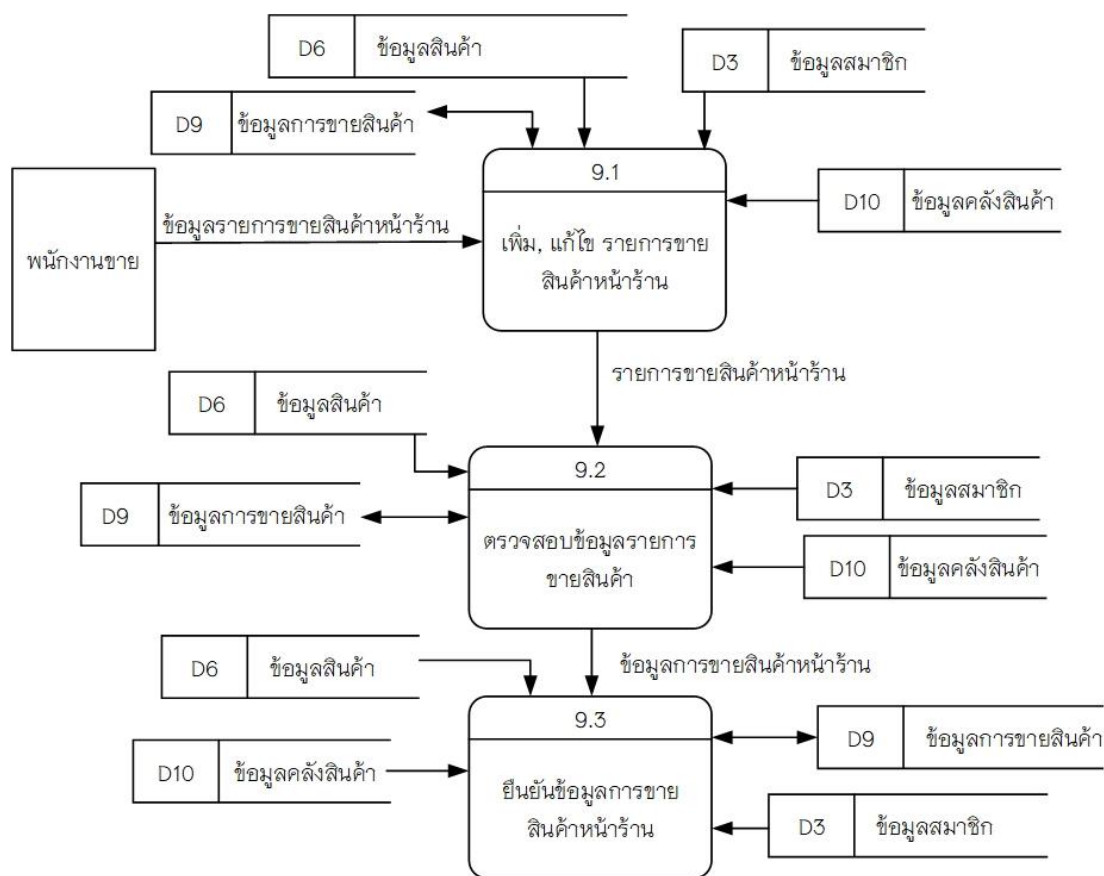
D6 ข้อมูลสินค้า

D3 ข้อมูลสมาชิก

D9 ข้อมูลการขายสินค้า

9.1

D10 ข้อมูลคลังสินค้า

ข้อมูลรายการขายสินค้าหน้าร้าน

พนักงานขาย

เพิ่ม, แก้ไข รายการขายสินค้าหน้าร้าน

รายการขายสินค้าหน้าร้าน

D6 ข้อมูลสินค้า

9.2

D3 ข้อมูลสมาชิก

D9 ข้อมูลการขายสินค้า

ตรวจสอบข้อมูลรายการขายสินค้า

D10 ข้อมูลคลังสินค้า

D6 ข้อมูลสินค้า

ข้อมูลการขายสินค้าหน้าร้าน

9.3

D9 ข้อมูลการขายสินค้า

D10 ข้อมูลคลังสินค้า

ยืนยันข้อมูลการขายสินค้าหน้าร้าน

D3 ข้อมูลสมาชิก